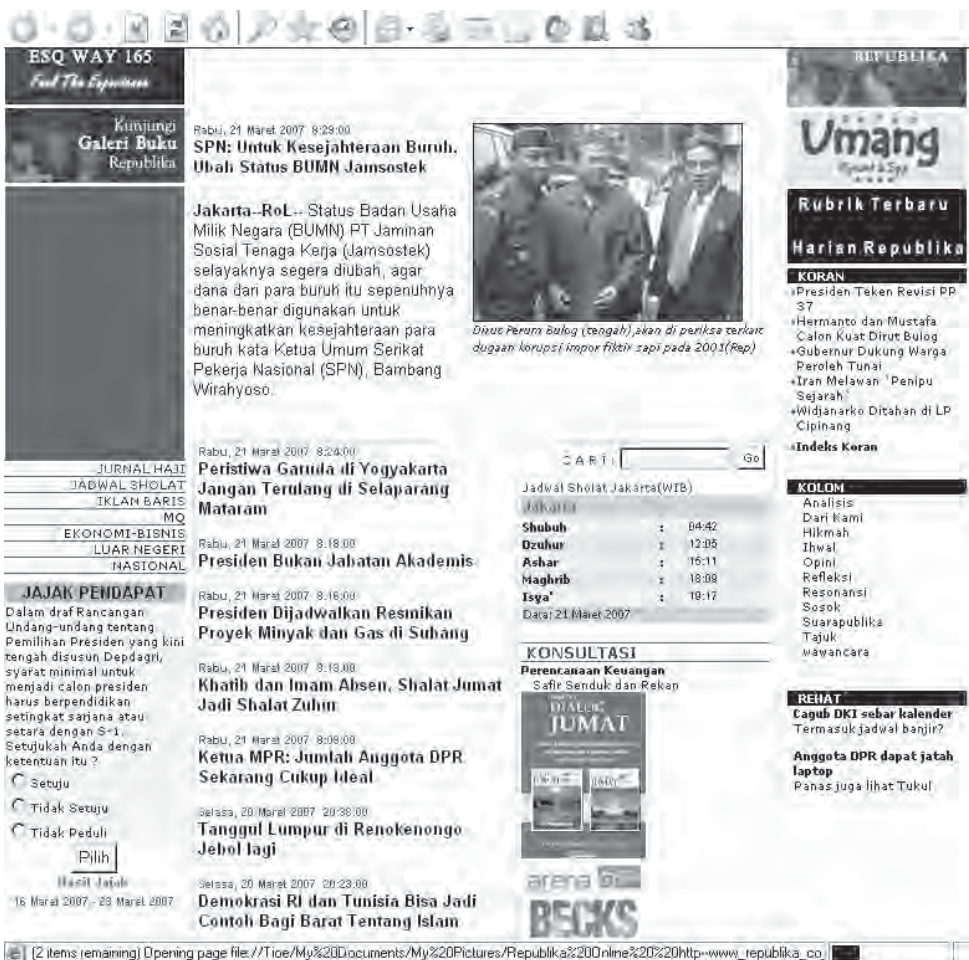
ESQ WAY 165
Feel The Experience

Kunjungi
Galeri Buku
Republika

JURNAL HAJI
JADWAL SHOLAT
IKLAN BARIS
MQ
EKONOMI-BISNIS
LUAR NEGERI
NASIONAL

JAJAK PENDAPAT
Dalam draf Rancangan Undang-undang tentang Pemilihan Presiden yang kini tengah disusun Depdagri, syarat minimal untuk menjadi calon presiden harus berpendidikan setingkat sarjana atau setara dengan S-1. Setujukah Anda dengan ketentuan itu ?

Setuju
Tidak Setuju
Tidak Peduli
Pilih
Hasil Jajak
16 Maret 2007 - 23 Maret 2007

Rabu, 21 Maret 2007 8:29:00
SPN: Untuk Kesejahteraan Buruh, Ubah Status BUMN Jamsostek

Jakarta--RoL-- Status Badan Usaha Milik Negara (BUMN) PT Jaminan Sosial Tenaga Kerja (Jamsostek) selayaknya segera diubah, agar dana dari para buruh itu sepenuhnya benar-benar digunakan untuk meningkatkan kesejahteraan para buruh kata Ketua Umum Serikat Pekerja Nasional (SPN), Bambang Wirahyoso.

Dirut Perum Bulog (tengah),akan di periksa terkait dugaan korupsi impor fiktif sapi pada 2001(Rep)

Rabu, 21 Maret 2007 8:24:00
Peristiwa Garuda di Yogyakarta Jangan Terulang di Selaparang Mataram

Rabu, 21 Maret 2007 8:18:00
Presiden Bukan Jabatan Akademis

Rabu, 21 Maret 2007 8:16:00
Presiden Dijadwalkan Resmikan Proyek Minyak dan Gas di Subang

Rabu, 21 Maret 2007 8:13:00
Khatib dan Imam Absen, Shalat Jumat Jadi Shalat Zuhur

Rabu, 21 Maret 2007 8:09:00
Ketua MPR: Jumlah Anggota DPR Sekarang Cukup Ideal

Selasa, 20 Maret 2007 20:38:00
Tanggul Lumpur di Renokenongo Jebol lagi

Selasa, 20 Maret 2007 20:23:00
Demokrasi RI dan Tunisia Bisa Jadi Contoh Bagi Barat Tentang Islam

CARI : Go

Jadwal Sholat Jakarta(WIB)
Jakarta

| | | |
|---|---|---|
| Shubuh | : | 04:42 |
| Dzuhur | : | 12:05 |
| Ashar | : | 15:11 |
| Maghrib | : | 18:09 |
| Isya' | : | 19:17 |

Darat 21 Maret 2007

KONSULTASI
Perencanaan Keuangan
Safir Senduk dan Rekan
DIALOG JUMAT
arena
BECKS

REPUBLIKA
Umang
Rubrik Terbaru
Harian Republika

KORAN
Presiden Teken Revisi PP 37
Hermanto dan Mustafa Calon Kuat Dirut Bulog
Gubernur Dukung Warga Peroleh Tunai
Iran Melawan 'Penipu Sejarah'
Widjanarko Ditahan di LP Cipinang
Indeks Koran

KOLOM
Analisis
Dari Kami
Hikmah
Ihwal
Opini
Refleksi
Resonansi
Sosok
Suarapublika
Tajuk
Wawancara

REHAT
Cagub DKI sebar kalender
Termasuk jadwal banjir?

Anggota DPR dapat jatah laptop
Panas juga lihat Tukul

(2 items remaining) Opening page file://Tioe/My%20Documents/My%20Pictures/Republika%20Online%20%20http--www_republika_co